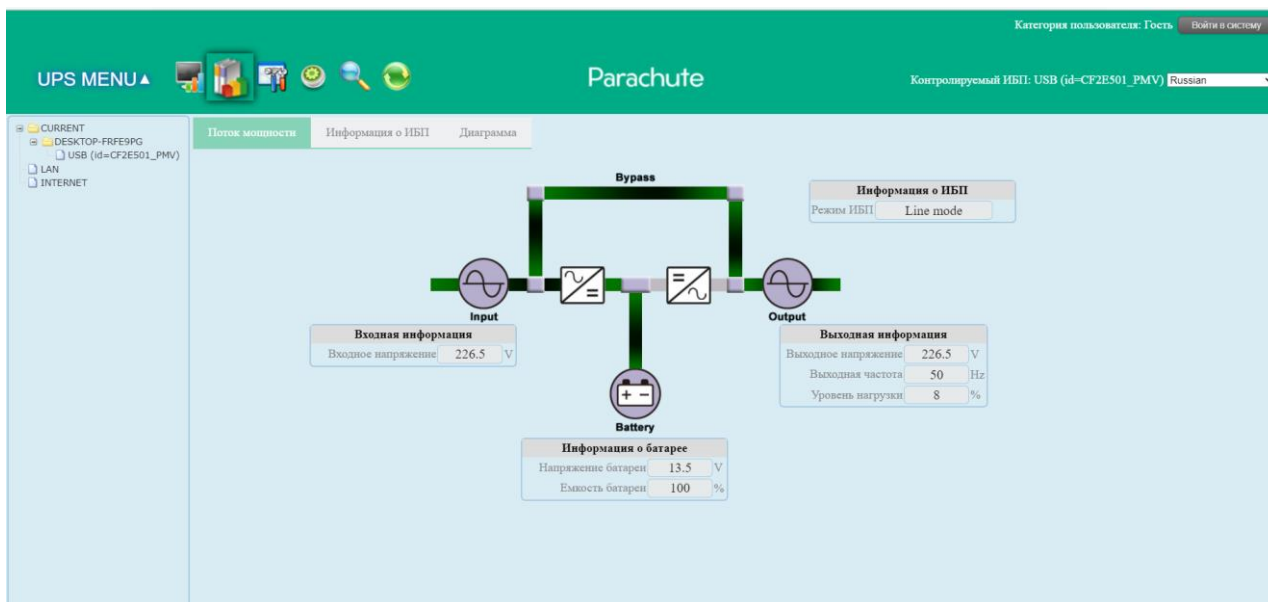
Категория пользователя: Гость Войти в систему

UPS MENU▲

Parachute

Контролируемый ИБП: USB (id=CF2E501_PMV) Russian

CURRENT
DESKTOP-FRFE9PG
USB (id=CF2E501_PMV)
LAN
INTERNET

Поток мощности | Информация о ИБП | Диаграмма

Bypass

Информация о ИБП
Режим ИБП Line mode

Input

Output

Входная информация
Входное напряжение 226.5 V

Выходная информация
Выходное напряжение 226.5 V
Выходная частота 50 Hz
Уровень нагрузки 8 %

Battery

Информация о батарее
Напряжение батареи 13.5 V
Емкость батареи 100 %